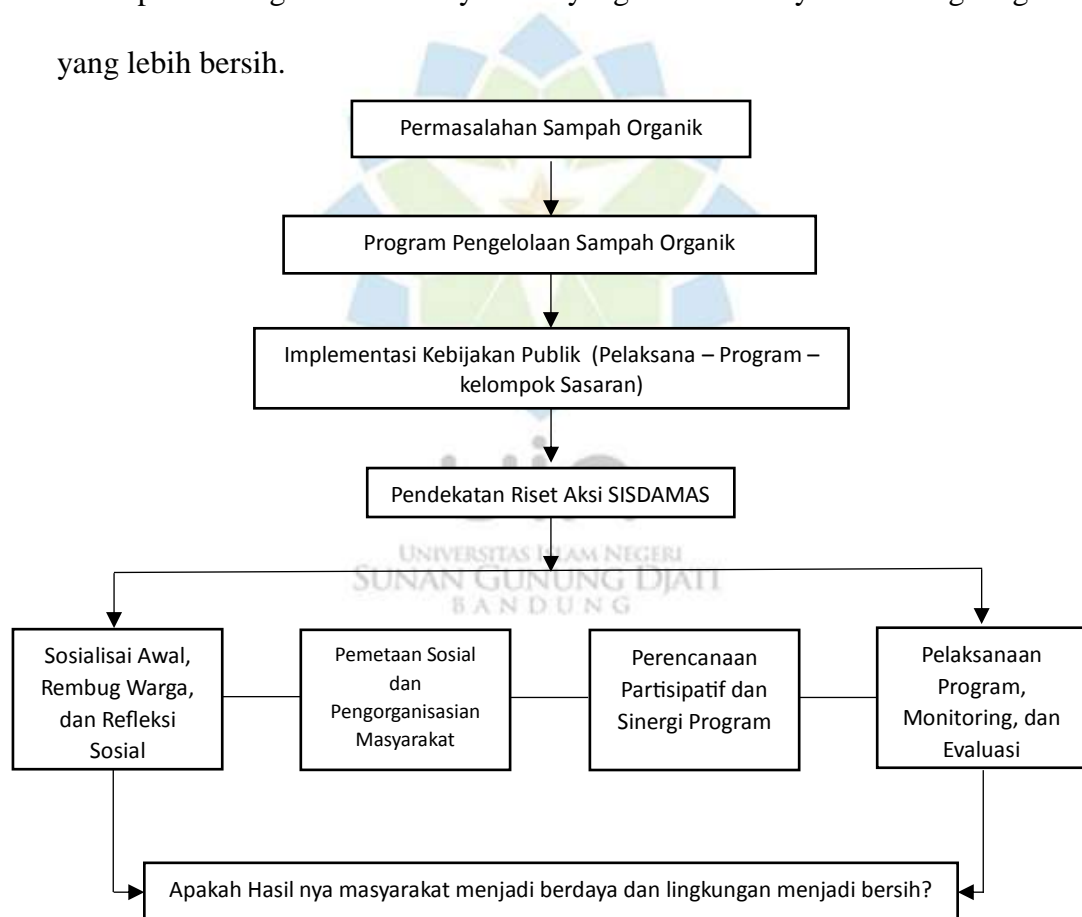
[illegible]

yang lebih bersih.

Permasalahan Sampah Organik

Program Pengelolaan Sampah Organik

Implementasi Kebijakan Publik (Pelaksana – Program – kelompok Sasaran)

Pendekatan Riset Aksi SISDAMAS

UNIVERSITAS ISLAM NEGERI
SUNAN GUNUNG DJATI
BANDUNG

Sosialisai Awal, Rembug Warga, dan Refleksi Sosial

Pemetaan Sosial dan Pengorganisasian Masyarakat

Perencanaan Partisipatif dan Sinergi Program

Pelaksanaan Program, Monitoring, dan Evaluasi

Apakah Hasil nya masyarakat menjadi berdaya dan lingkungan menjadi bersih?